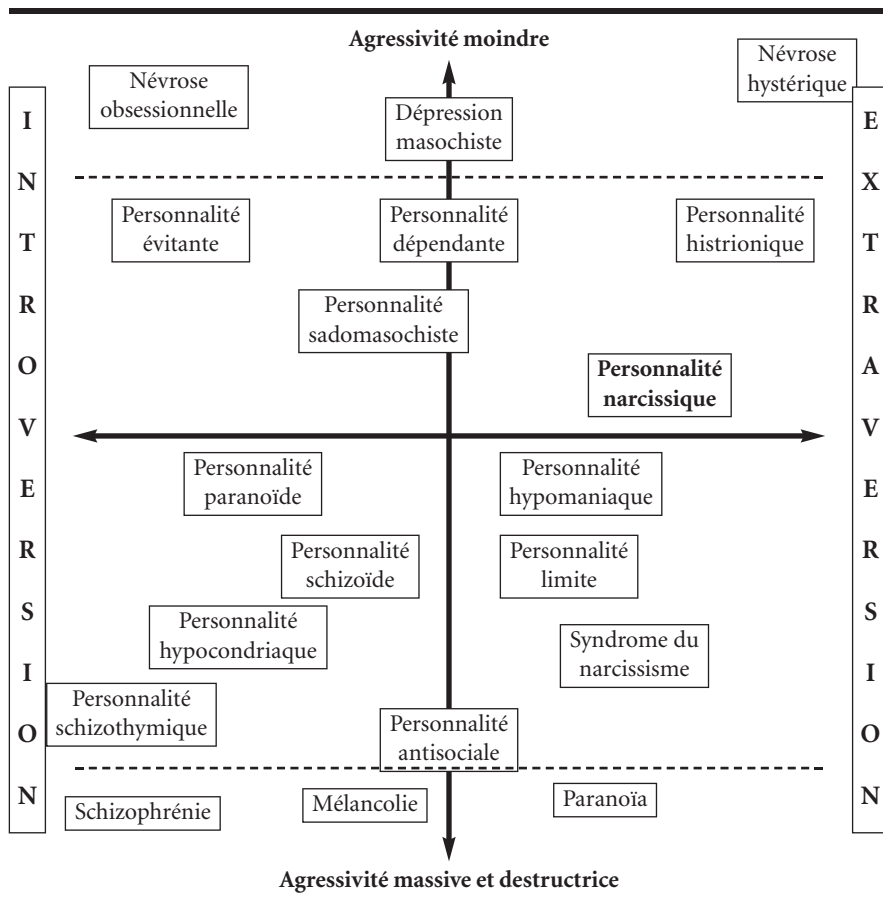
Agressivité moindre

INTROVERSION

EXTRAVERSION

Névrose obsessionnelle

Dépression masochiste

Névrose hystérique

Personnalité évitante

Personnalité dépendante

Personnalité histrionique

Personnalité sadomasochiste

**Personnalité narcissique**

Personnalité paranoïde

Personnalité hypomaniaque

Personnalité schizoïde

Personnalité limite

Personnalité hypocondriaque

Syndrome du narcissisme

Personnalité schizothymique

Personnalité antisociale

Schizophrénie

Mélancolie

Paranoïa

Agressivité massive et destructrice